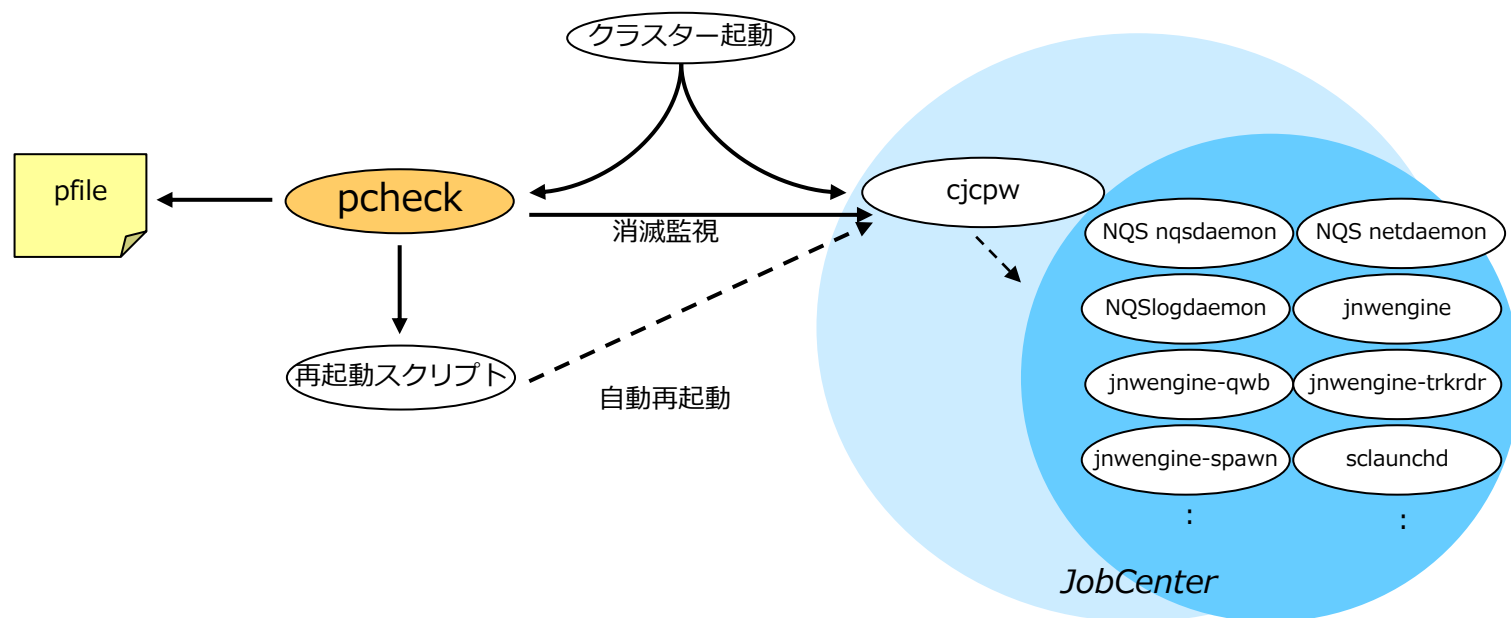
クラスター起動

pfile

pcheck

cjcpw

消滅監視

再起動スクリプト

自動再起動

NQS nqsdaemon

NQS netdaemon

NQSlogdaemon

jnwengine

jnwengine-qwb

jnwengine-trkrdr

jnwengine-spawn

sclaunchd

:

:

JobCenter